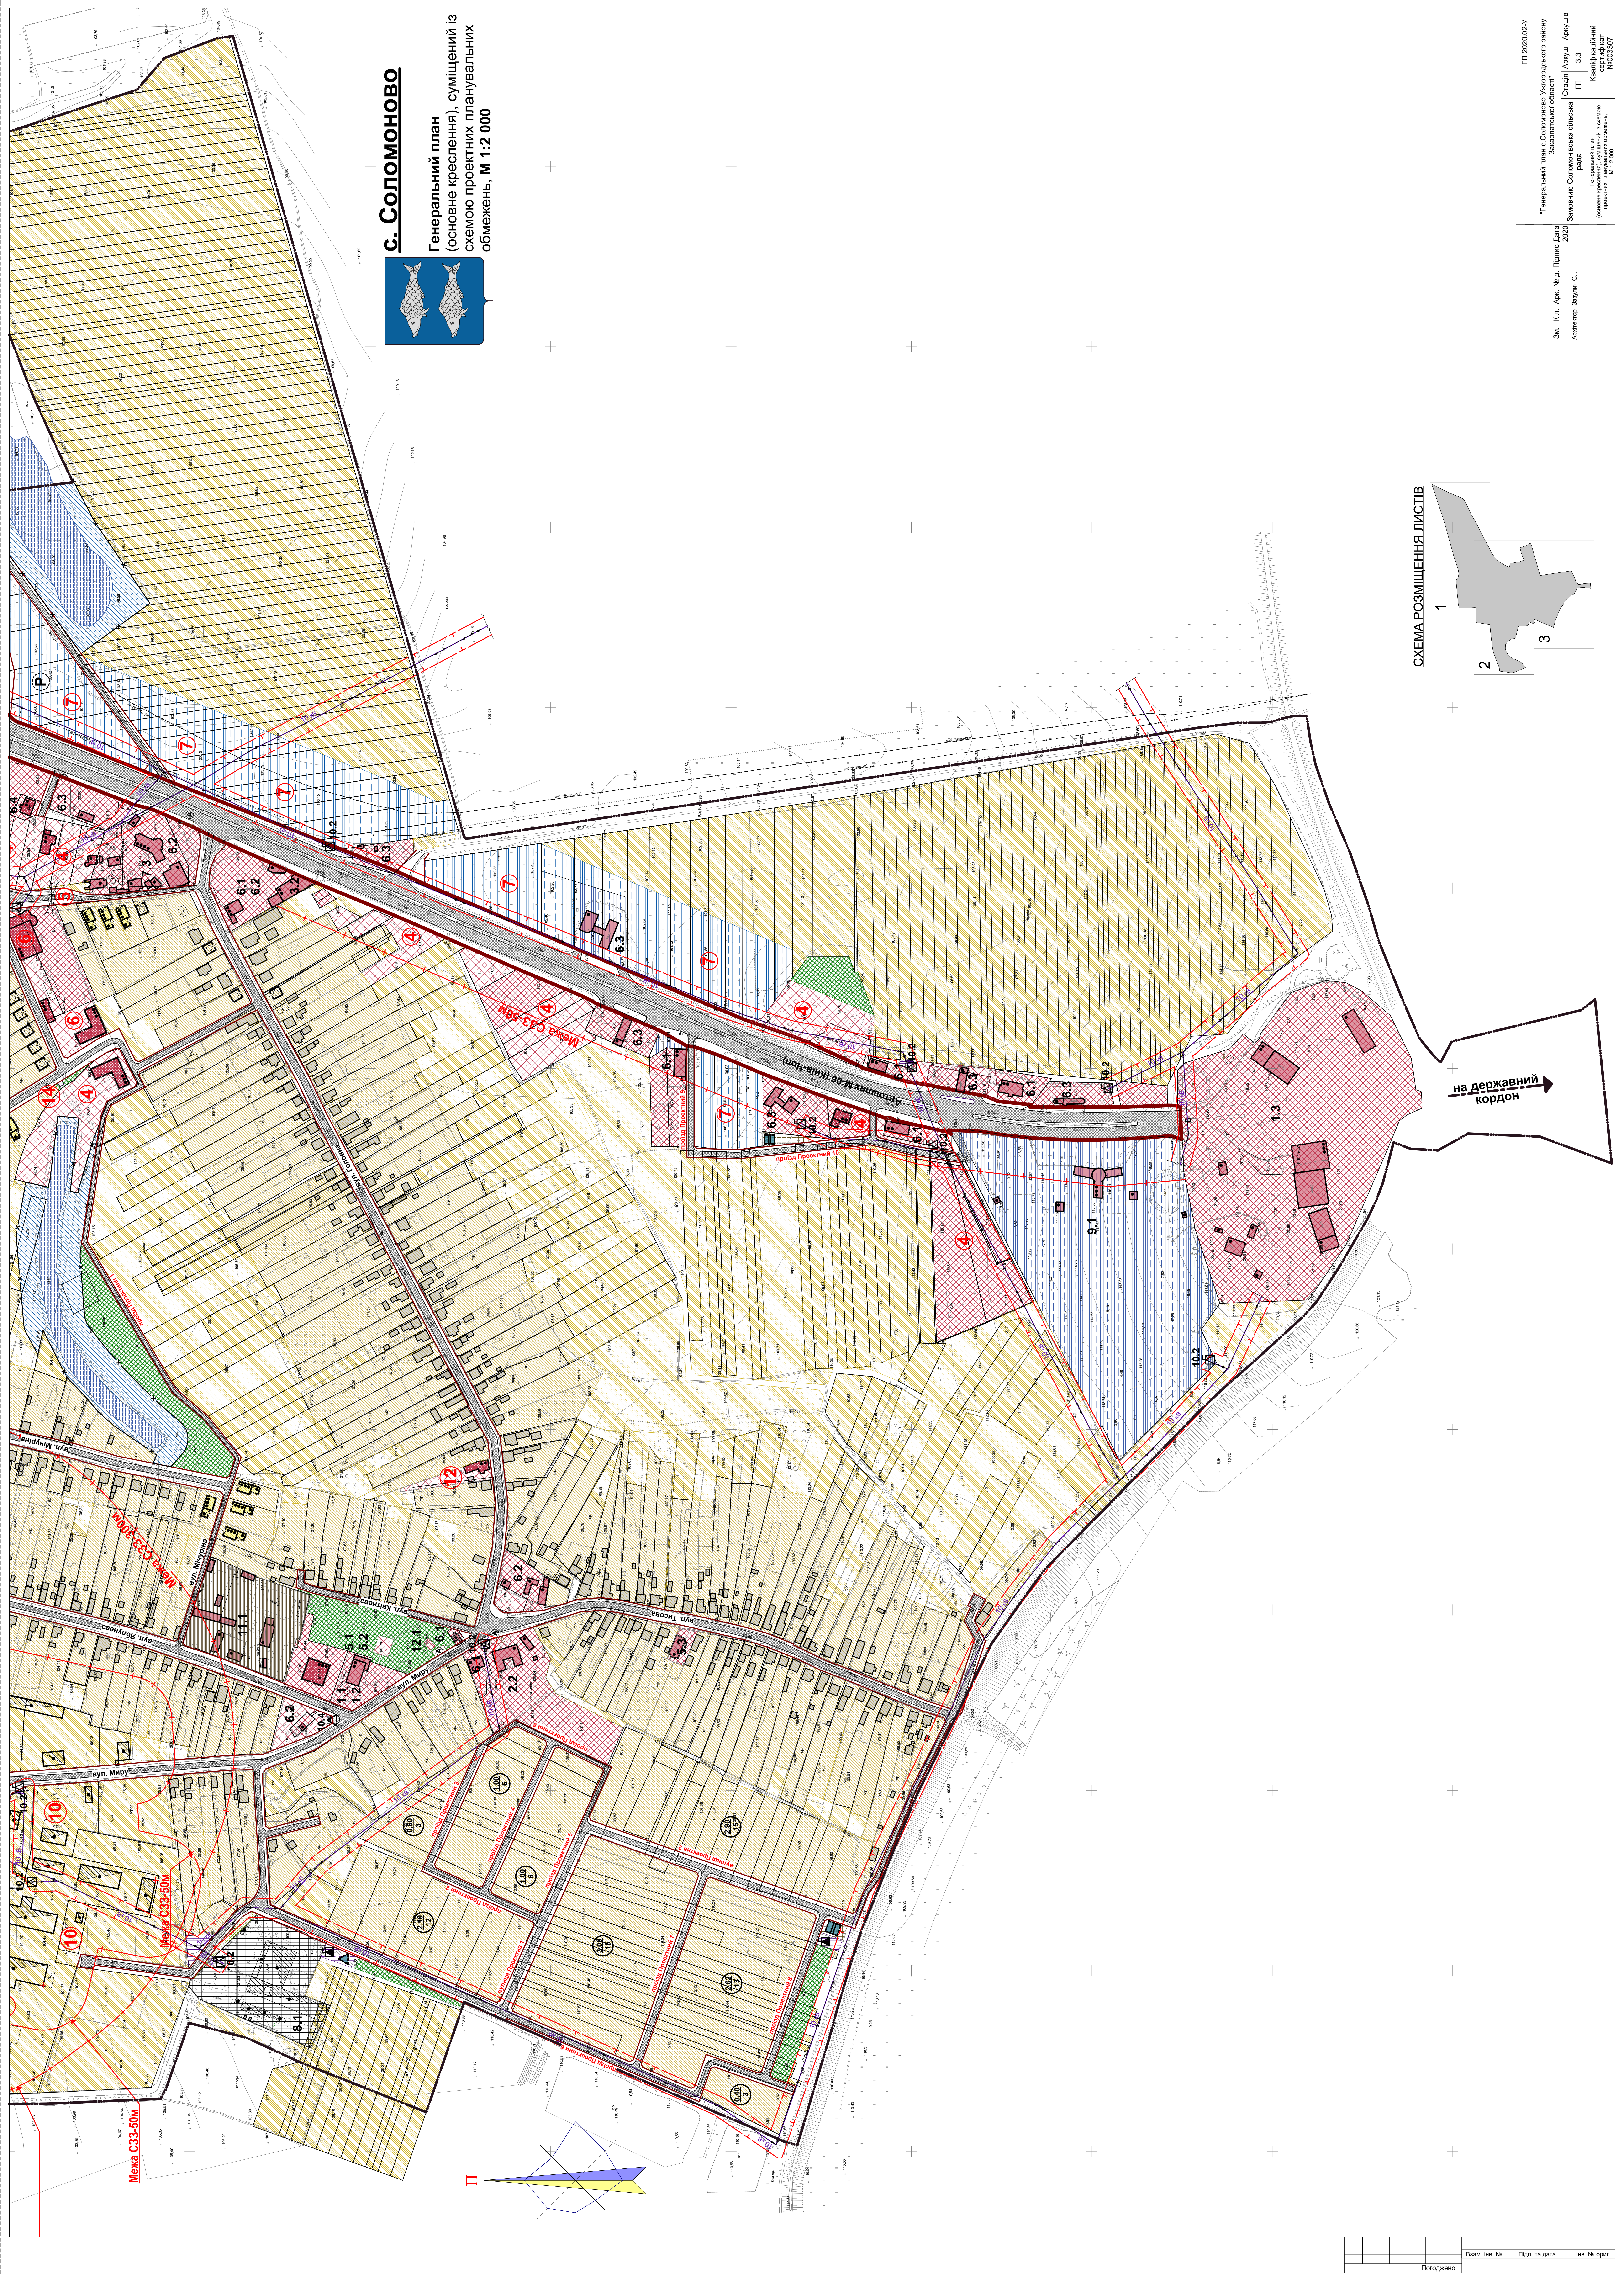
с. Соломоново

Генеральний план (основне креслення), суміщений із схемою проектних планувальних обмежень, М 1:2 000

СХЕМА РОЗМІЩЕННЯ ЛИСТІВ

1

2

3

на державний кордон

Автошлях М-08 (Київ-Чоп)

Межа СЗЗ-50м

Межа СЗЗ-50м

Межа СЗЗ-50м

Межа СЗЗ-100м

вул. Миру

вул. Миру

вул. Миру

1.3

9.1

6.1

6.2

6.3

6.4

5.1

5.2

11.1

12.1

1.1

1.2

2.2

8.1

10.2

7

4

5

6

14

12

10

P

ГП 2020.02-У

"Генеральний план с.Соломоново Ужгородського району Закарпатської області"

Замовник: Соломонівська сільська рада

Стадія

Аркуш

Аркушів

ГП

3.3

Генеральний план (основне креслення), суміщений із схемою проектних планувальних обмежень М 1:2 000

Кваліфікаційний сертифікат

Зм.

Кіл.

Арк.

№ д.

Підпис

Дата

Архітектор

2020

Погоджено:

Взам. інв. №

Підп. та дата

Інв. № ориг.

П